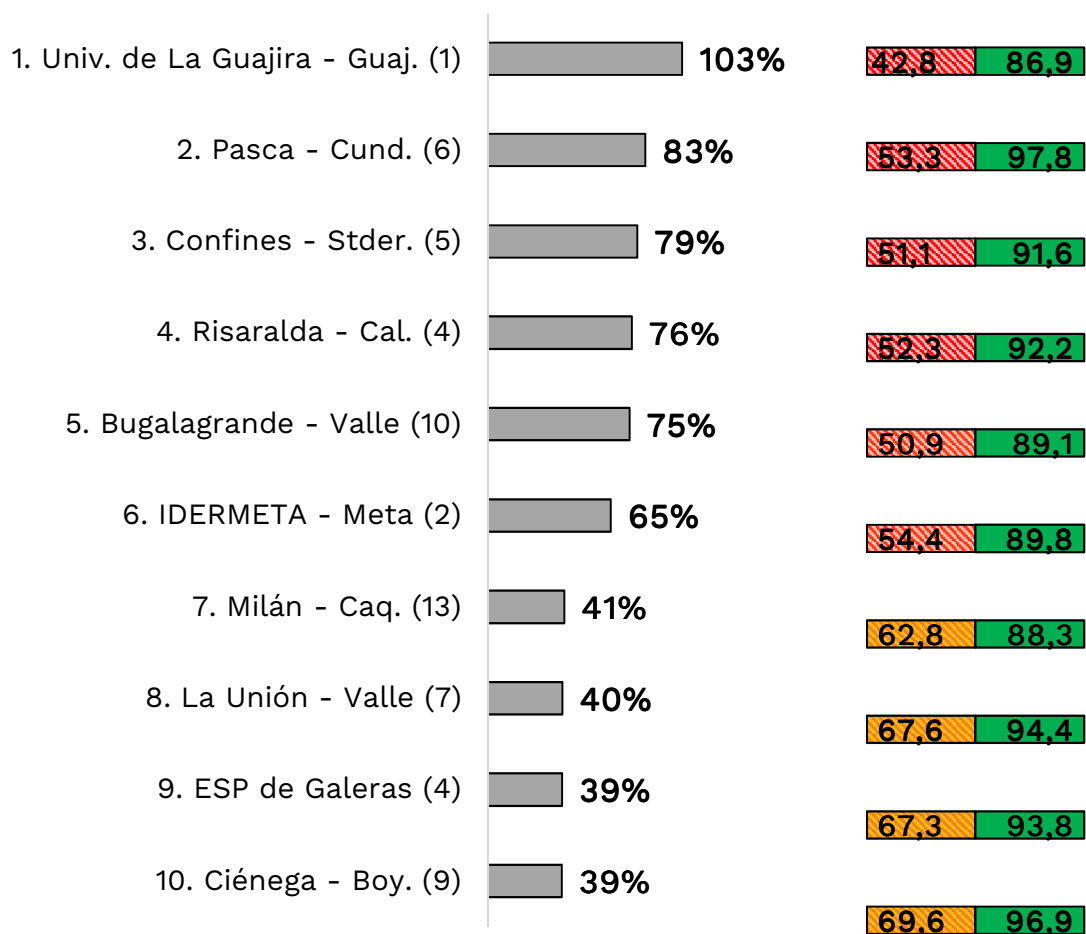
| | | | |
|---|---|---|---|
| 1. Univ. de La Guajira - Guaj. (1) | 103% | 42,8 | 86,9 |
| 2. Pasca - Cund. (6) | 83% | 53,3 | 97,8 |
| 3. Confines - Stder. (5) | 79% | 51,1 | 91,6 |
| 4. Risaralda - Cal. (4) | 76% | 52,3 | 92,2 |
| 5. Bugalagrande - Valle (10) | 75% | 50,9 | 89,1 |
| 6. IDERMETA - Meta (2) | 65% | 54,4 | 89,8 |
| 7. Milán - Caq. (13) | 41% | 62,8 | 88,3 |
| 8. La Unión - Valle (7) | 40% | 67,6 | 94,4 |
| 9. ESP de Galeras (4) | 39% | 67,3 | 93,8 |
| 10. Ciénega - Boy. (9) | 39% | 69,6 | 96,9 |